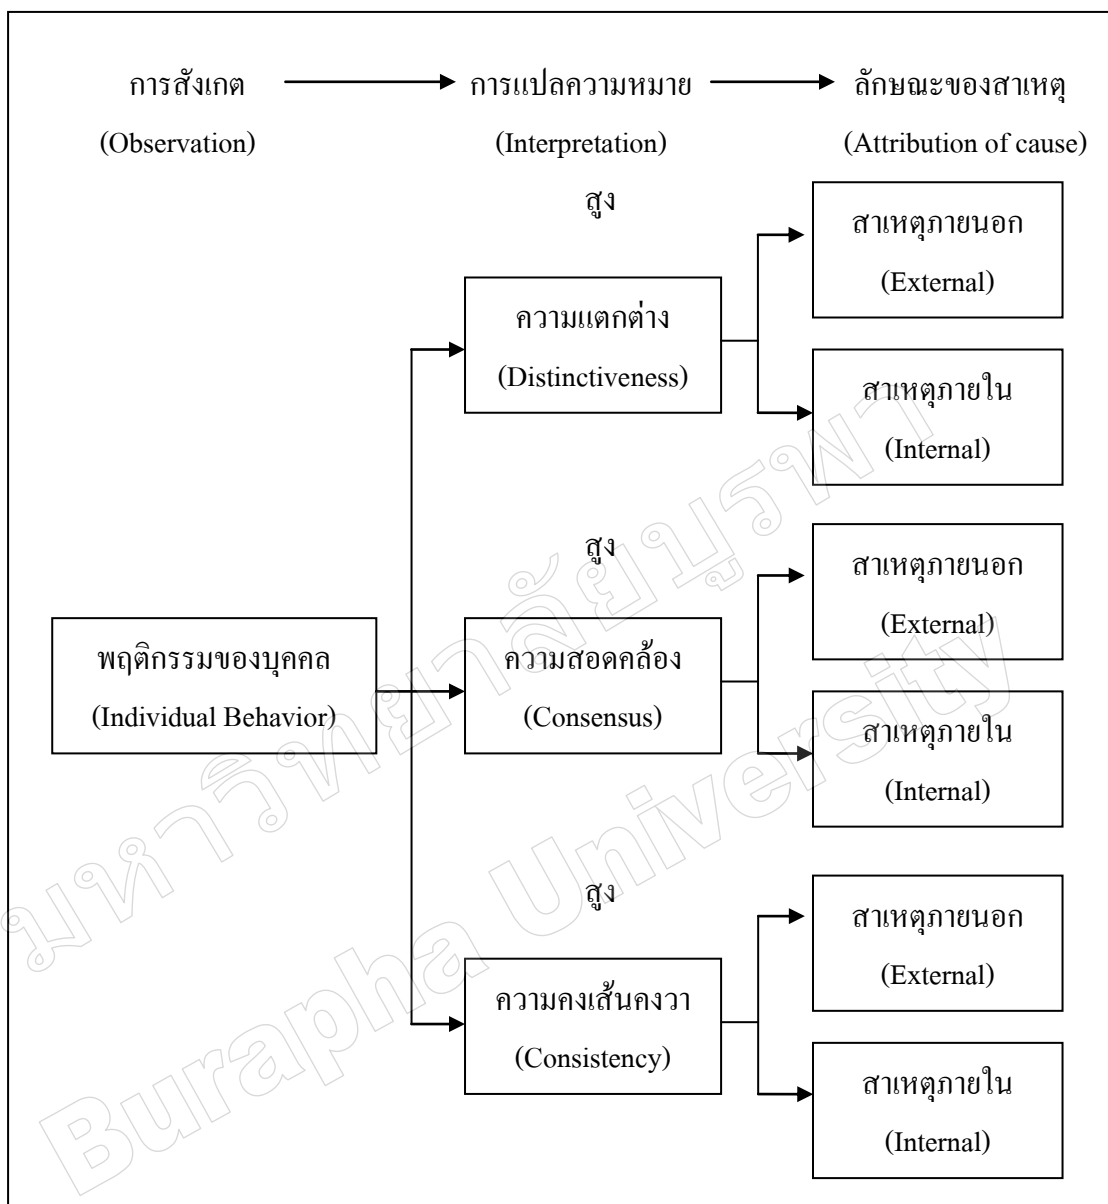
การสังเกต → การแปลความหมาย → ลักษณะของสาเหตุ

(Observation) (Interpretation) (Attribution of cause)

สูง

ความแตกต่าง
(Distinctiveness)

สาเหตุภายนอก
(External)

สาเหตุภายใน
(Internal)

พฤติกรรมของบุคคล
(Individual Behavior)

สูง

ความสอดคล้อง
(Consensus)

สาเหตุภายนอก
(External)

สาเหตุภายใน
(Internal)

สูง

ความคงเส้นคงวา
(Consistency)

สาเหตุภายนอก
(External)

สาเหตุภายใน
(Internal)

มหาวิทยาลัยบูรพา
Burapha University